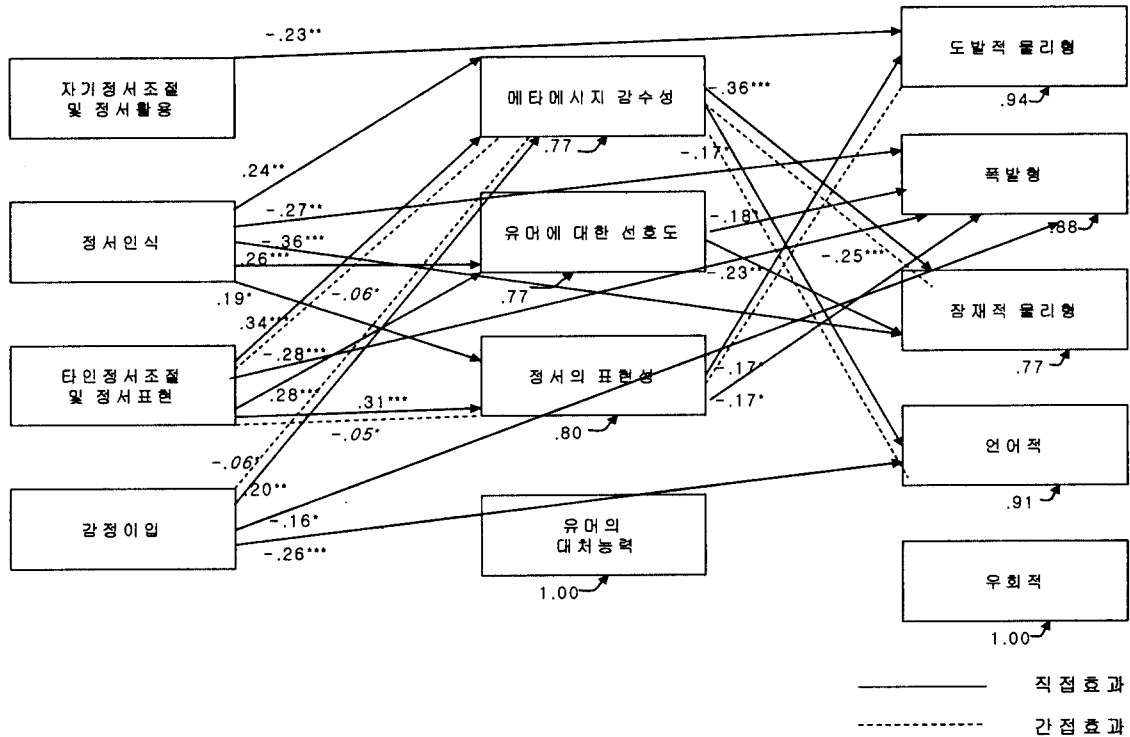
-.23**

자기정서조절 및 정서활용

.24**

-.27**

정서인식

-.36***

.26***

.19*

.34***

-.06*

타인정서조절 및 정서표현

-.28***

.28***

.31***

-.05*

-.06*

.20**

감정이입

-.16*

-.26***

메타메시지 감수성

.77

-.36***

-.17*

유머에 대한 선호도

-.18*

-.23**

.77

정서의 표현성

-.17*

-.17*

.80

유머의 대처능력

1.00

도발적 물리형

.94

폭발형

.88

-.25***

잠재적 물리형

.77

언어적

.91

우회적

1.00

직접효과

간접효과